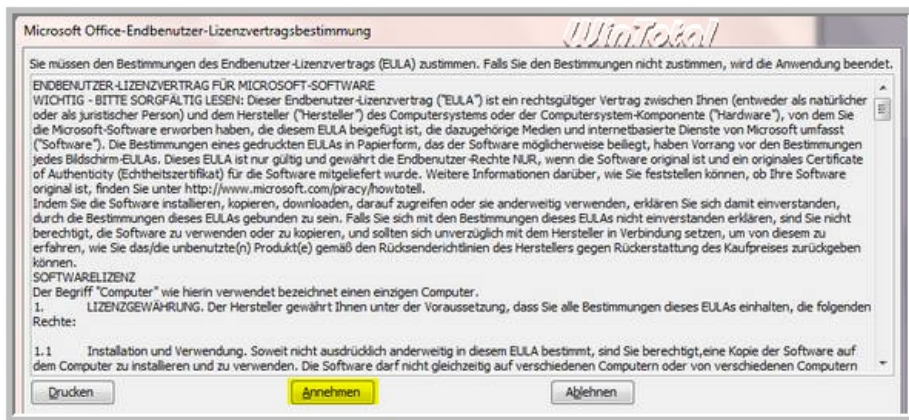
Microsoft Office-Endbenutzer-Lizenzvertragsbestimmung

WinTotal

Sie müssen den Bestimmungen des Endbenutzer-Lizenzvertrags (EULA) zustimmen. Falls Sie den Bestimmungen nicht zustimmen, wird die Anwendung beendet.

ENDBENUTZER-LIZENZVERTRAG FÜR MICROSOFT-SOFTWARE
WICHTIG - BITTE SORGFÄLTIG LESEN: Dieser Endbenutzer-Lizenzvertrag ("EULA") ist ein rechtsgültiger Vertrag zwischen Ihnen (entweder als natürlicher oder als juristischer Person) und dem Hersteller ("Hersteller") des Computersystems oder der Computersystem-Komponente ("Hardware"), von dem Sie die Microsoft-Software erworben haben, die diesem EULA beigefügt ist, die dazugehörige Medien und internetbasierte Dienste von Microsoft umfasst ("Software"). Die Bestimmungen eines gedruckten EULAs in Papierform, das der Software möglicherweise beiliegt, haben Vorrang vor den Bestimmungen jedes Bildschirm-EULAs. Dieses EULA ist nur gültig und gewährt die Endbenutzer-Rechte NUR, wenn die Software original ist und ein originales Certificate of Authenticity (Echtheitszertifikat) für die Software mitgeliefert wurde. Weitere Informationen darüber, wie Sie feststellen können, ob Ihre Software original ist, finden Sie unter http://www.microsoft.com/piracy/howtotell.
Indem Sie die Software installieren, kopieren, downloaden, darauf zugreifen oder sie anderweitig verwenden, erklären Sie sich damit einverstanden, durch die Bestimmungen dieses EULAs gebunden zu sein. Falls Sie sich mit den Bestimmungen dieses EULAs nicht einverstanden erklären, sind Sie nicht berechtigt, die Software zu verwenden oder zu kopieren, und sollten sich unverzüglich mit dem Hersteller in Verbindung setzen, um von diesem zu erfahren, wie Sie das/die unbenutzte(n) Produkt(e) gemäß den Rücksenderichtlinien des Herstellers gegen Rückerstattung des Kaufpreises zurückgeben können.
SOFTWARELIZENZ
Der Begriff "Computer" wie hierin verwendet bezeichnet einen einzigen Computer.
1. LIZENZGEWÄHRUNG. Der Hersteller gewährt Ihnen unter der Voraussetzung, dass Sie alle Bestimmungen dieses EULAs einhalten, die folgenden Rechte:

1.1 Installation und Verwendung. Soweit nicht ausdrücklich anderweitig in diesem EULA bestimmt, sind Sie berechtigt,eine Kopie der Software auf dem Computer zu installieren und zu verwenden. Die Software darf nicht gleichzeitig auf verschiedenen Computern oder von verschiedenen Computern

Drucken
Annehmen
Ablehnen